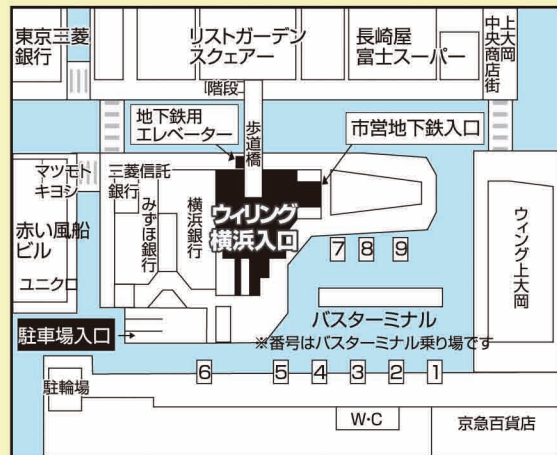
東京三菱銀行

リストガーデンスクェアー

長崎屋富士スーパー

上大岡中央商店街

階段

地下鉄用エレベーター

歩道橋

市営地下鉄入口

マツモトキヨシ

三菱信託銀行

みずほ銀行

横浜銀行

ウィリング横浜入口

ウィング上大岡

赤い風船ビル

ユニクロ

7 8 9

バスターミナル

駐車場入口

※番号はバスターミナル乗り場です

6 5 4 3 2 1

駐輪場

W・C

京急百貨店